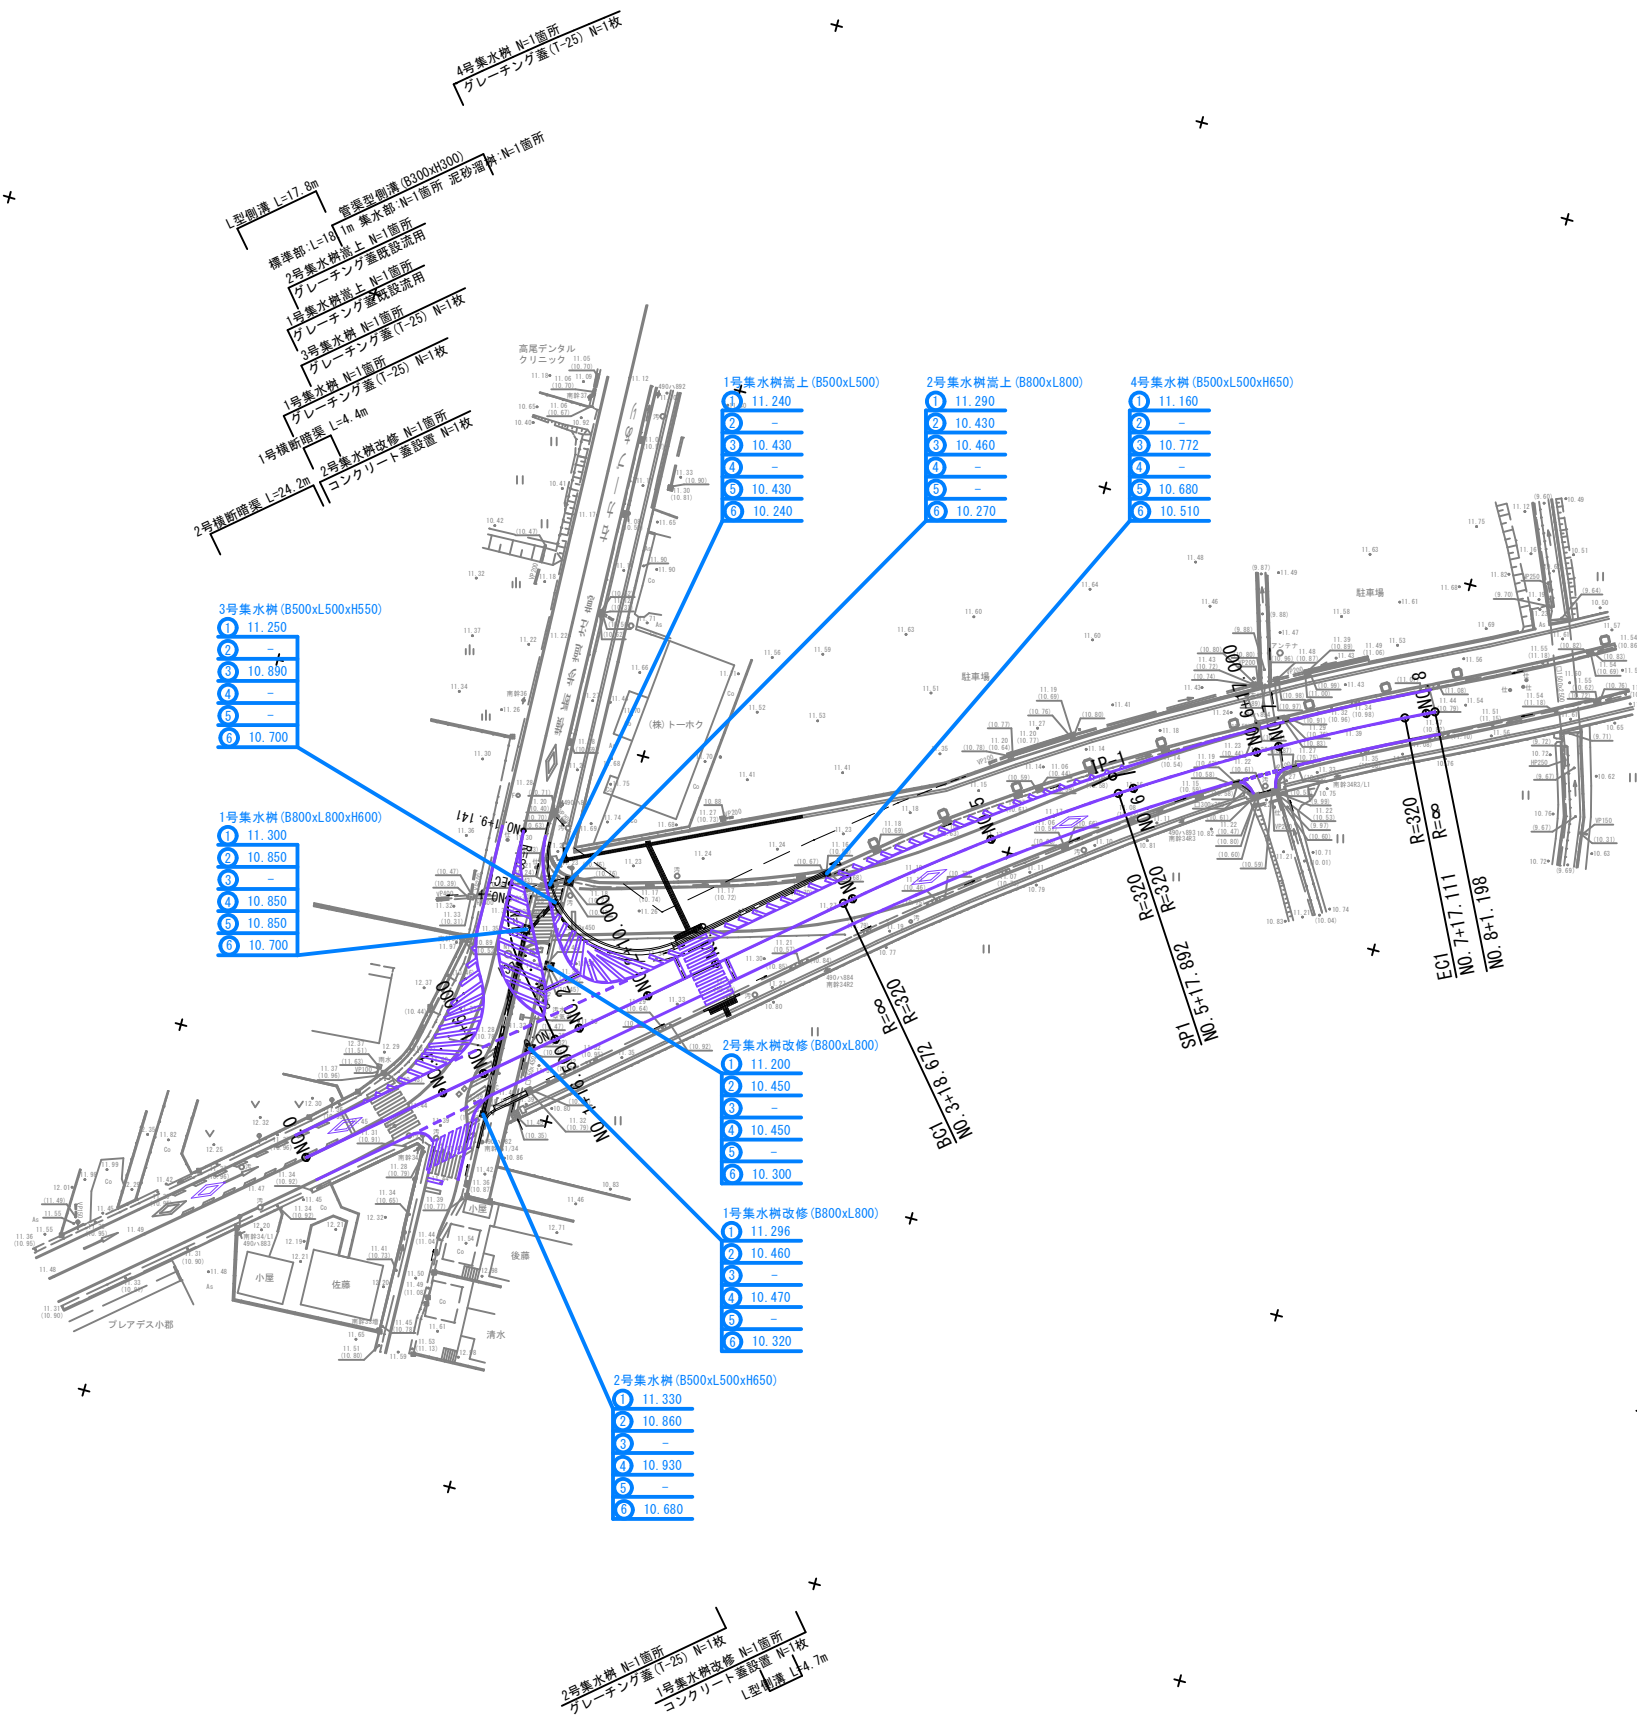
4号集水桝 N=1箇所
グレーチング蓋(T-25) N=1枚

L型側溝 L=17.8m
管渠型側溝(B300xH300)
標準部:L=18.1m 集水部:N=1箇所 泥砂溜桝:N=1箇所
2号集水桝嵩上 N=1箇所
グレーチング蓋既設流用
1号集水桝嵩上 N=1箇所
グレーチング蓋既設流用
3号集水桝 N=1箇所
グレーチング蓋(T-25) N=1枚
1号集水桝 N=1箇所
グレーチング蓋(T-25) N=1枚
1号横断暗渠 L=4.4m
2号集水桝改修 N=1箇所
コンクリート蓋設置 N=1枚
2号横断暗渠 L=24.2m

1号集水桝嵩上(B500xL500)
| | |
|---|---|
| 1 | 11.240 |
| 2 | – |
| 3 | 10.430 |
| 4 | – |
| 5 | 10.430 |
| 6 | 10.240 |

2号集水桝嵩上(B800xL800)
| | |
|---|---|
| 1 | 11.290 |
| 2 | 10.430 |
| 3 | 10.460 |
| 4 | – |
| 5 | – |
| 6 | 10.270 |

4号集水桝(B500xL500xH650)
| | |
|---|---|
| 1 | 11.160 |
| 2 | – |
| 3 | 10.772 |
| 4 | – |
| 5 | 10.680 |
| 6 | 10.510 |

3号集水桝(B500xL500xH550)
| | |
|---|---|
| 1 | 11.250 |
| 2 | – |
| 3 | 10.890 |
| 4 | – |
| 5 | – |
| 6 | 10.700 |

1号集水桝(B800xL800xH600)
| | |
|---|---|
| 1 | 11.300 |
| 2 | 10.850 |
| 3 | – |
| 4 | 10.850 |
| 5 | 10.850 |
| 6 | 10.700 |

2号集水桝改修(B800xL800)
| | |
|---|---|
| 1 | 11.200 |
| 2 | 10.450 |
| 3 | – |
| 4 | 10.450 |
| 5 | – |
| 6 | 10.300 |

1号集水桝改修(B800xL800)
| | |
|---|---|
| 1 | 11.296 |
| 2 | 10.460 |
| 3 | – |
| 4 | 10.470 |
| 5 | – |
| 6 | 10.320 |

2号集水桝(B500xL500xH650)
| | |
|---|---|
| 1 | 11.330 |
| 2 | 10.860 |
| 3 | – |
| 4 | 10.930 |
| 5 | – |
| 6 | 10.680 |

高尾デンタルクリニック
(株)トーホク
駐車場
駐車場
小屋
佐藤
後藤
清水
小屋
ブレアデス小郡
IP-1
NO.3
NO.4
NO.5
NO.6
NO.7
NO.8
NO.1+9.141
NO.6+17.000
R=320
R=320
R=∞
R=320
R=320
R=∞
BC1 NO.3+18.672
SP1 NO.5+17.892
EC1 NO.7+17.111
NO.8+1.198

2号集水桝 N=1箇所
グレーチング蓋(T-25) N=1枚
1号集水桝改修 N=1箇所
コンクリート蓋設置 N=1枚
L型側溝 L=4.7m